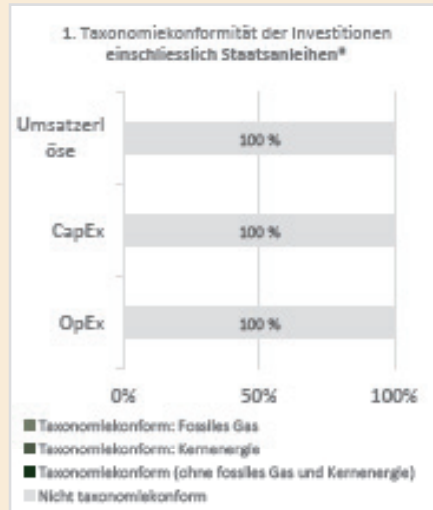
1. Taxonomiekonformität der Investitionen einschliesslich Staatsanleihen*

Umsatzerlöse

100 %

CapEx

100 %

OpEx

100 %

0%

50%

100%

Taxonomiekonform: Fossiles Gas

Taxonomiekonform: Kernenergie

Taxonomiekonform (ohne fossiles Gas und Kernenergie)

Nicht taxonomiekonform